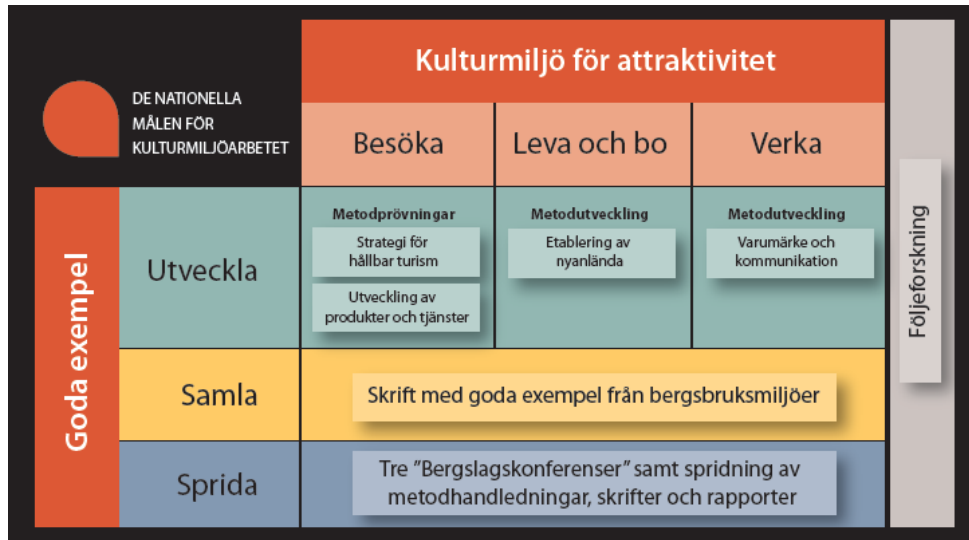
DE NATIONELLA MÅLEN FÖR KULTURMILJÖARBETET

Kulturmiljö för attraktivitet

| Besöka | Leva och bo | Verka |
|---|---|---|

Goda exempel

Utveckla

Metodprövningar
Strategi för hållbar turism
Utveckling av produkter och tjänster

Metodutveckling
Etablering av nyanlända

Metodutveckling
Varumärke och kommunikation

Samla

Skrift med goda exempel från bergsbruksmiljöer

Sprida

Tre "Bergslagskonferenser" samt spridning av metodhandledningar, skrifter och rapporter

Följeforskning